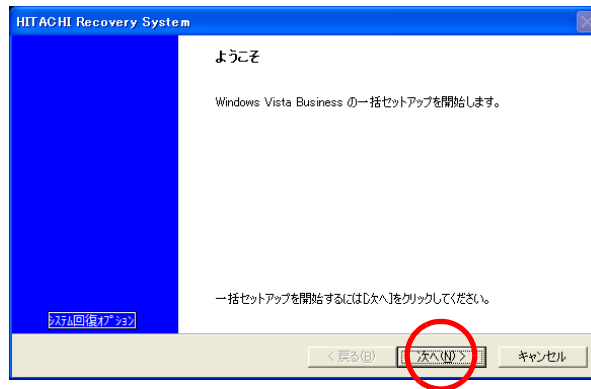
HITACHI Recovery System

ようこそ

Windows Vista Business の一括セットアップを開始します。

一括セットアップを開始するには[次へ]をクリックしてください。

システム回復オプション

< 戻る(B)

次へ(N) >

キャンセル